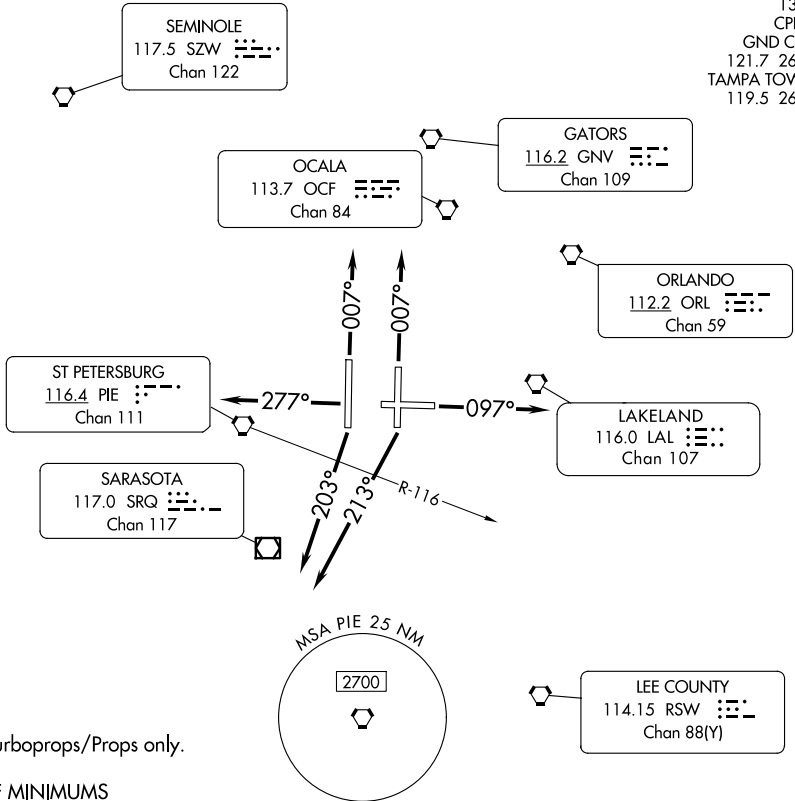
SEMINOLE
117.5 SZW
Chan 122

13
CPI
GND C
121.7 26
TAMPA TOV
119.5 26

GATORS
116.2 GNV
Chan 109

OCALA
113.7 OCF
Chan 84

ORLANDO
112.2 ORL
Chan 59

007°

007°

ST PETERSBURG
116.4 PIE
Chan 111

277°

097°

LAKELAND
116.0 LAL
Chan 107

SARASOTA
117.0 SRQ
Chan 117

203°

213°

R-116

MSA PIE 25 NM

2700

LEE COUNTY
114.15 RSW
Chan 88(Y)

urboprops/Props only.

F MINIMUMS